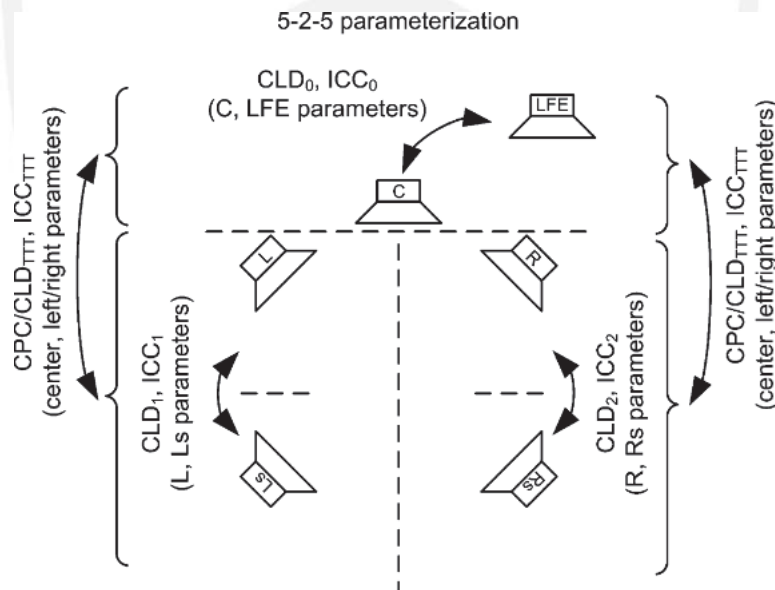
5-2-5 parameterization

CPC/CLD$_{TTT}$, ICC$_{TTT}$
(center, left/right parameters)

CLD$_0$, ICC$_0$
(C, LFE parameters)

LFE

C

L

R

CLD$_1$, ICC$_1$
(L, Ls parameters)

Ls

Rs

CLD$_2$, ICC$_2$
(R, Rs parameters)

CPC/CLD$_{TTT}$, ICC$_{TTT}$
(center, left/right parameters)